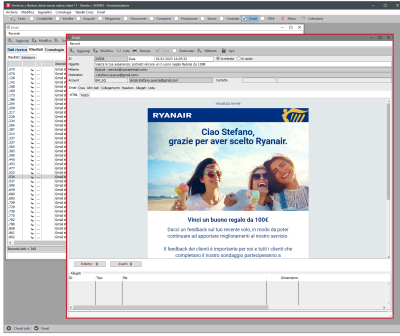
Email

Record

Aggiungi Modifica Lista Stampa Conferma Allegati Apri

Data 19.02.2020 16:05:53 Archiviata Da spedire

Oggetto Grazie per aver scelto Ryanair...

Mittente Ryanair <ryanair@email.ryanair.com>

Destinatari

Account EM_SQ2

Email Ccn Ultimi dati Collegamenti Relazioni Allegati Lista

HTML Testo

Visualizza online

RYANAIR

Ciao Stefano, grazie per aver scelto Ryanair.

Vinci un buono regalo da 100€

Il feedback dei clienti è importante per noi e tutti i clienti che completeranno il nostro sondaggio parteciperanno a

Allegati

ID Tipo File Dimensione

Record Modifica Sequenze Strumenti

Record trovati: 344